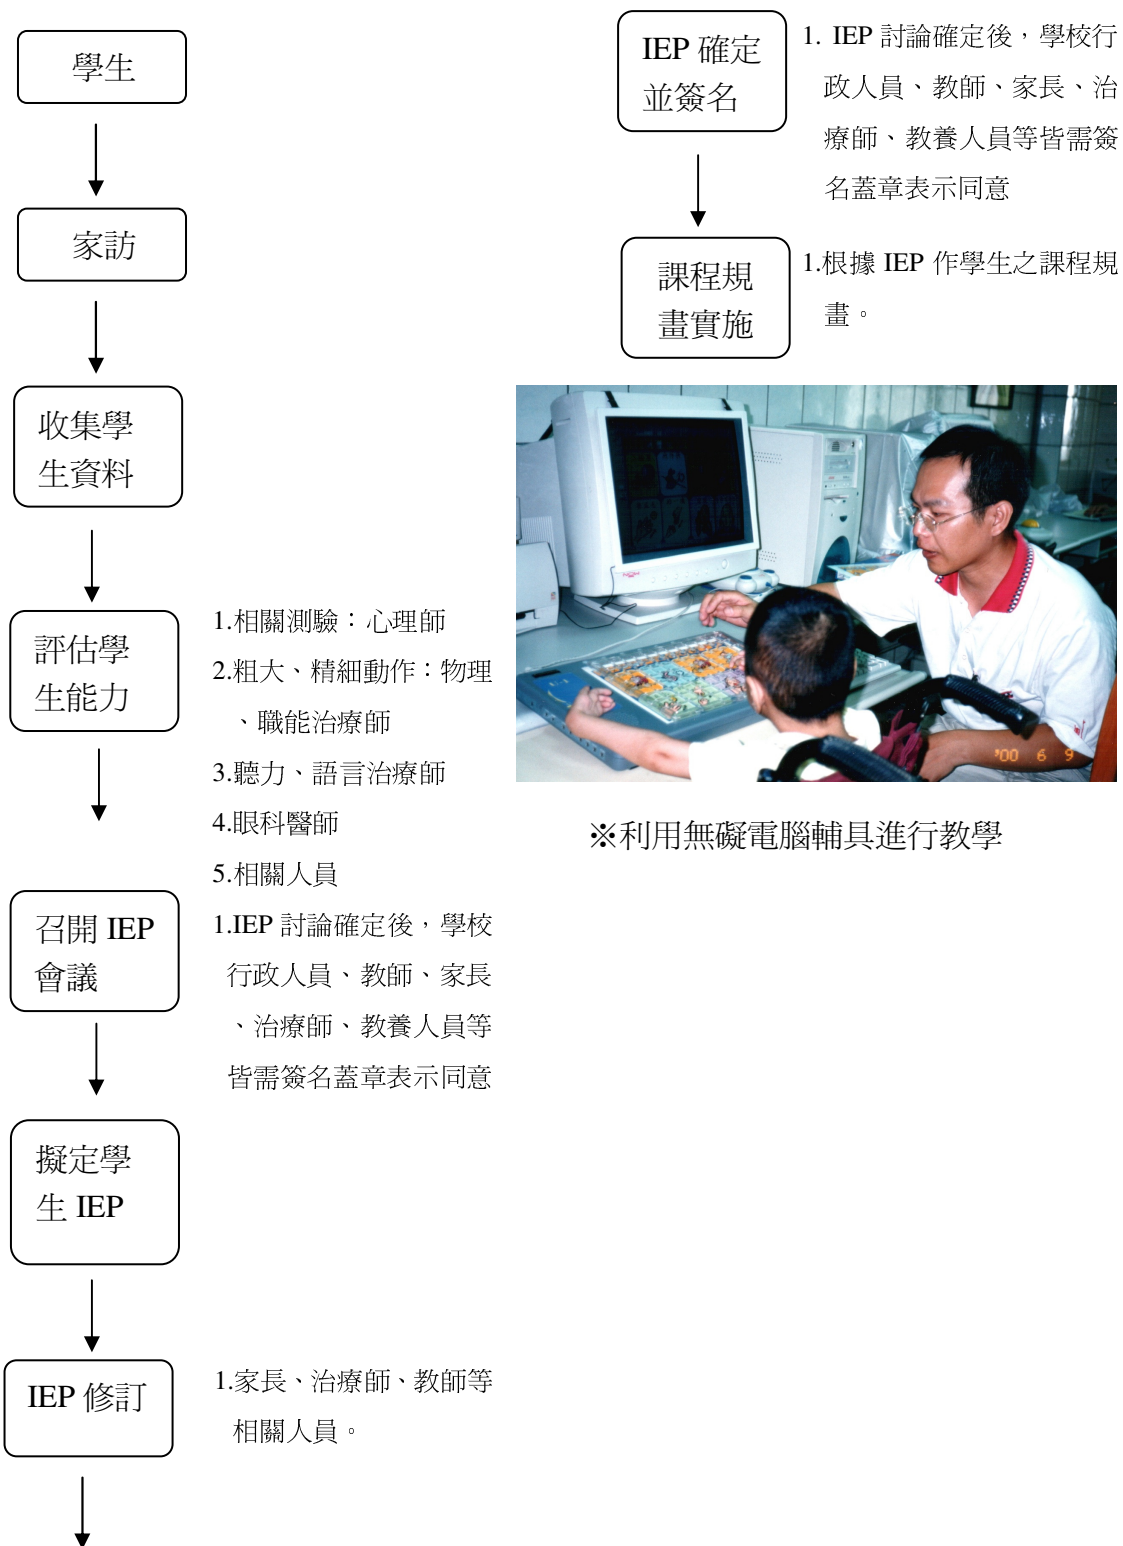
學生

家訪

收集學生資料

評估學生能力

1.相關測驗：心理師
2.粗大、精細動作：物理、職能治療師
3.聽力、語言治療師
4.眼科醫師
5.相關人員

召開 IEP 會議

1.IEP 討論確定後，學校行政人員、教師、家長、治療師、教養人員等皆需簽名蓋章表示同意

擬定學生 IEP

IEP 修訂

1.家長、治療師、教師等相關人員。

IEP 確定並簽名

1. IEP 討論確定後，學校行政人員、教師、家長、治療師、教養人員等皆需簽名蓋章表示同意

課程規畫實施

1.根據 IEP 作學生之課程規畫。

'00 6 9

※利用無礙電腦輔具進行教學